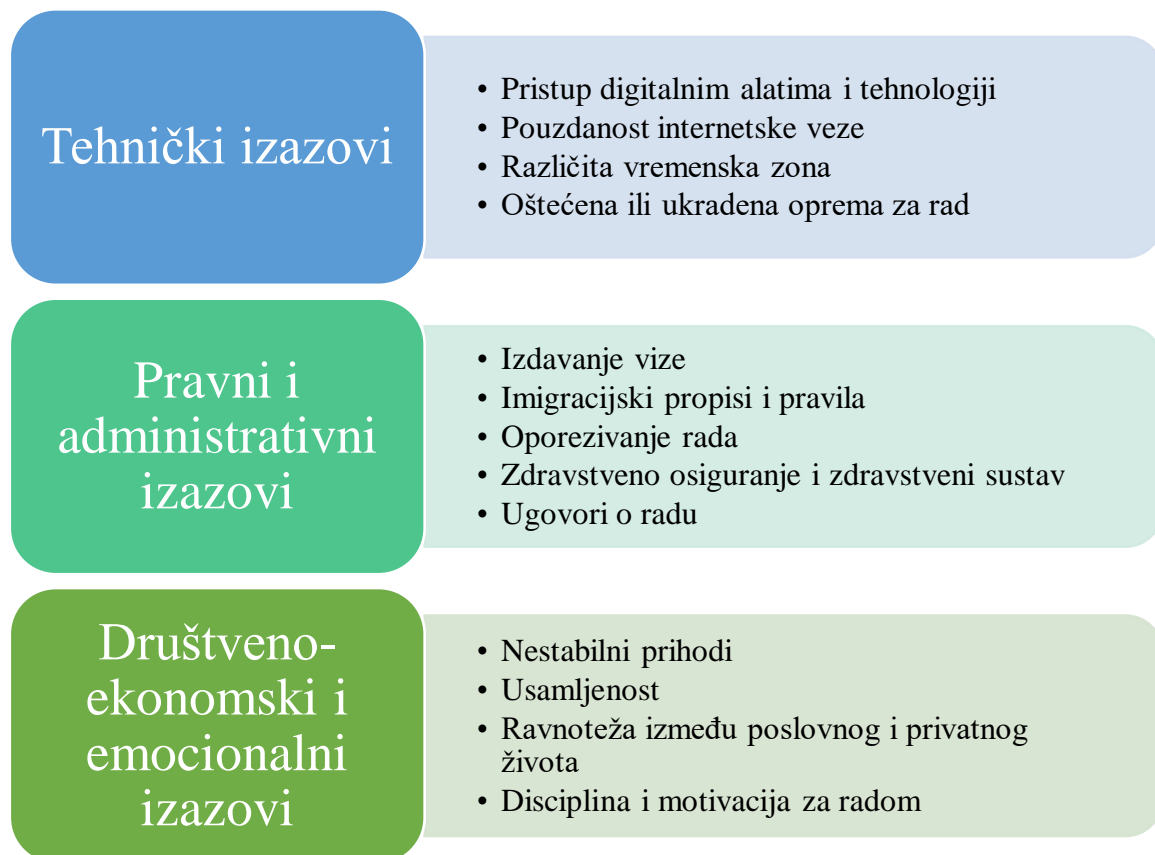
Tehnički izazovi

• Pristup digitalnim alatima i tehnologiji
• Pouzdanost internetske veze
• Različita vremenska zona
• Oštećena ili ukradena oprema za rad

Pravni i administrativni izazovi

• Izdavanje vize
• Imigracijski propisi i pravila
• Oporezivanje rada
• Zdravstveno osiguranje i zdravstveni sustav
• Ugovori o radu

Društveno-ekonomski i emocionalni izazovi

• Nestabilni prihodi
• Usamljenost
• Ravnoteža između poslovnog i privatnog života
• Disciplina i motivacija za radom